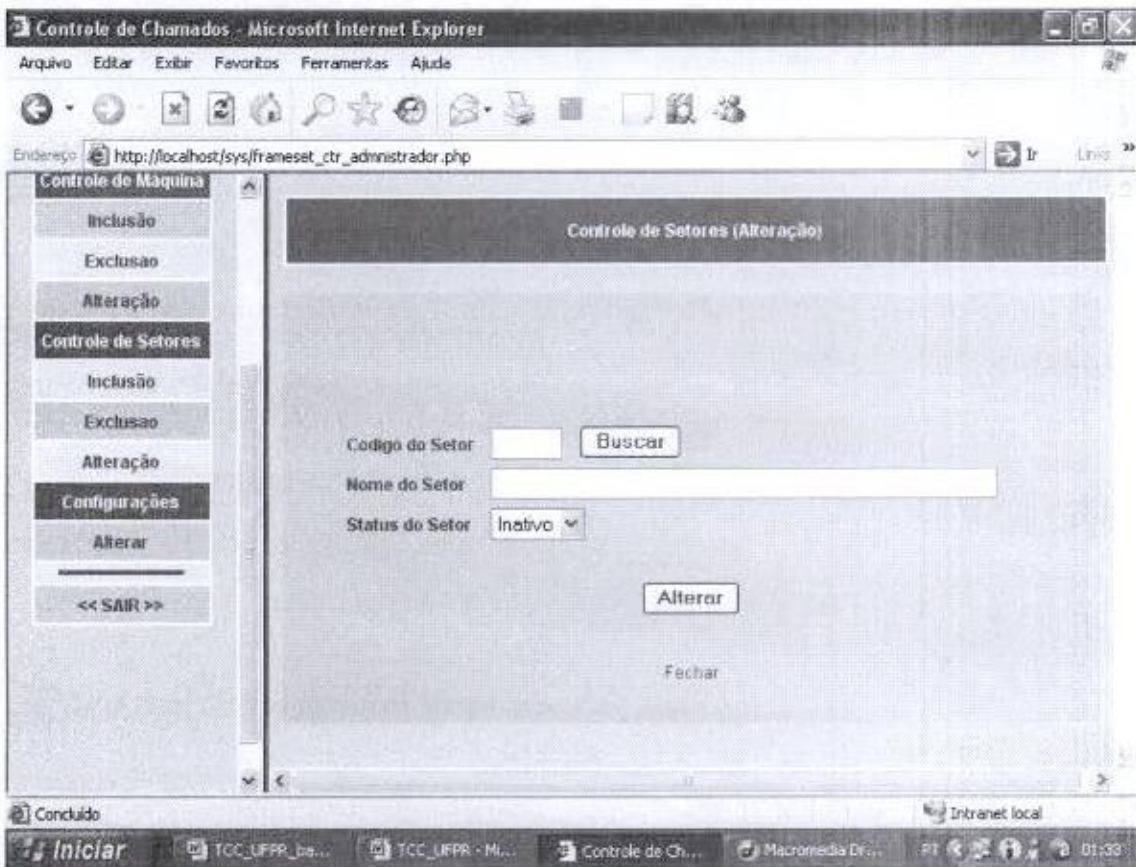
Controle de Chamados - Microsoft Internet Explorer

Arquivo Editar Exibir Favoritos Ferramentas Ajuda

Endereço http://localhost/sys/frameset_ctr_admnistrador.php

Ir Links

Controle de Máquina
Inclusão
Exclusao
Alteração
Controle de Setores
Inclusão
Exclusao
Alteração
Configurações
Alterar
<< SAIR >>

Controle de Setores (Alteração)

Codigo do Setor Buscar
Nome do Setor
Status do Setor Inativo

Alterar

Fechar

Concluído

Intranet local

Iniciar TCC_UFPR_ba... TCC_UFPR - Mi... Controle de Ch... Macromedia Dr... PT 01:33